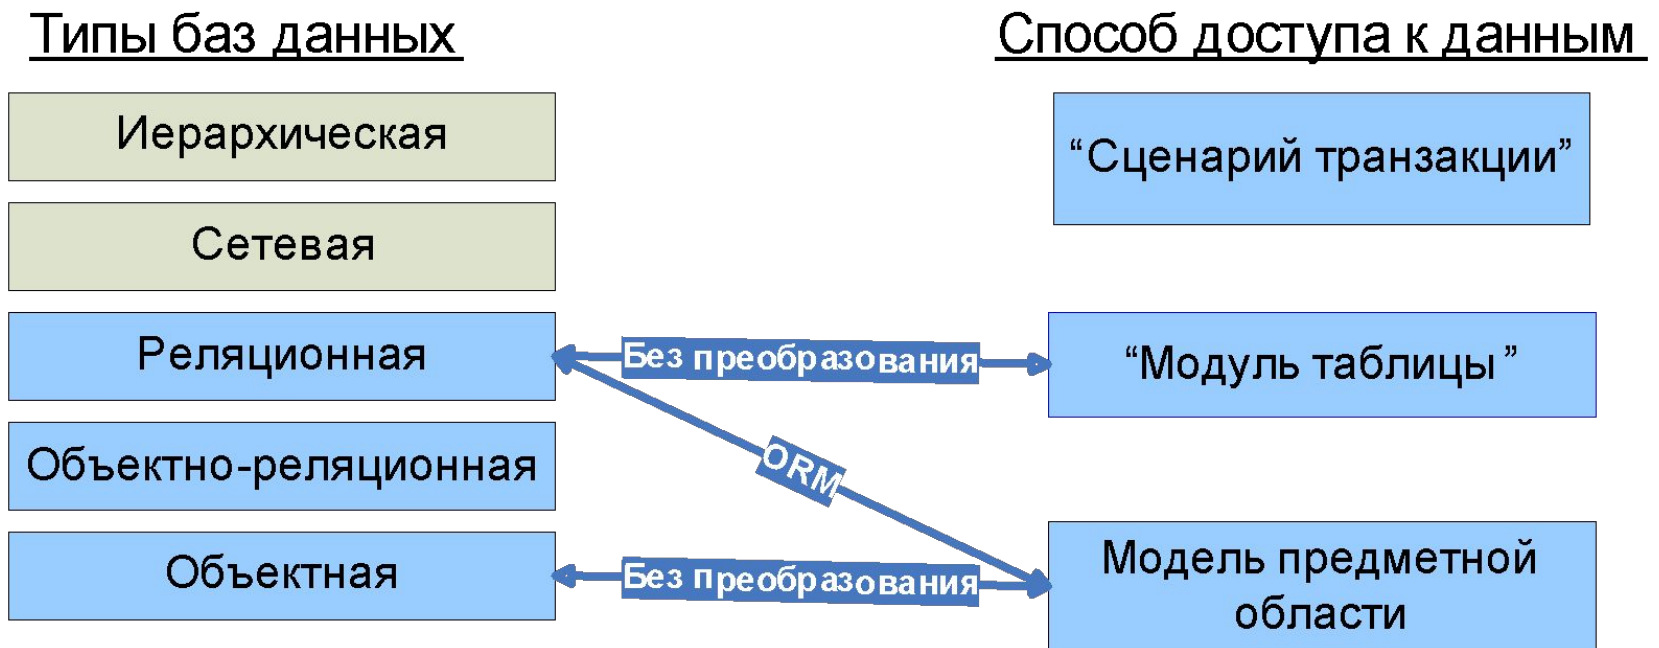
Типы баз данных

Иерархическая

Сетевая

Реляционная

Объектно-реляционная

Объектная

Способ доступа к данным

“Сценарий транзакции”

“Модуль таблицы ”

Модель предметной области

Без преобразования

ORM

Без преобразования